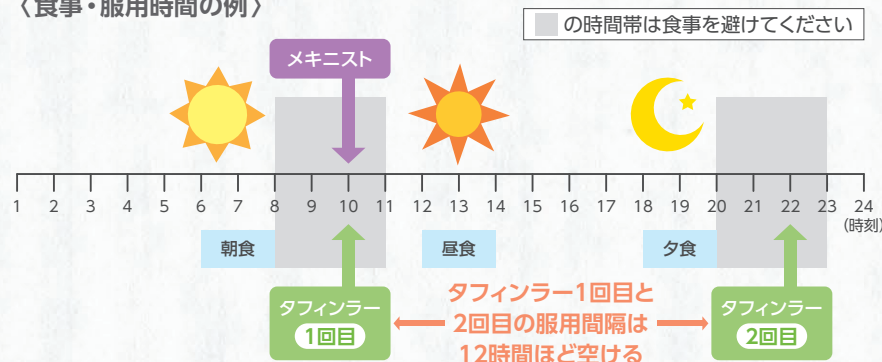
〈食事・服用時間の例〉

の時間帯は食事を避けてください

メキニスト

1 2 3 4 5 6 7 8 9 10 11 12 13 14 15 16 17 18 19 20 21 22 23 24
(時刻)

朝食

昼食

夕食

タフィンラー
1回目

タフィンラー1回目と
2回目の服用間隔は
12時間ほど空ける

タフィンラー
2回目